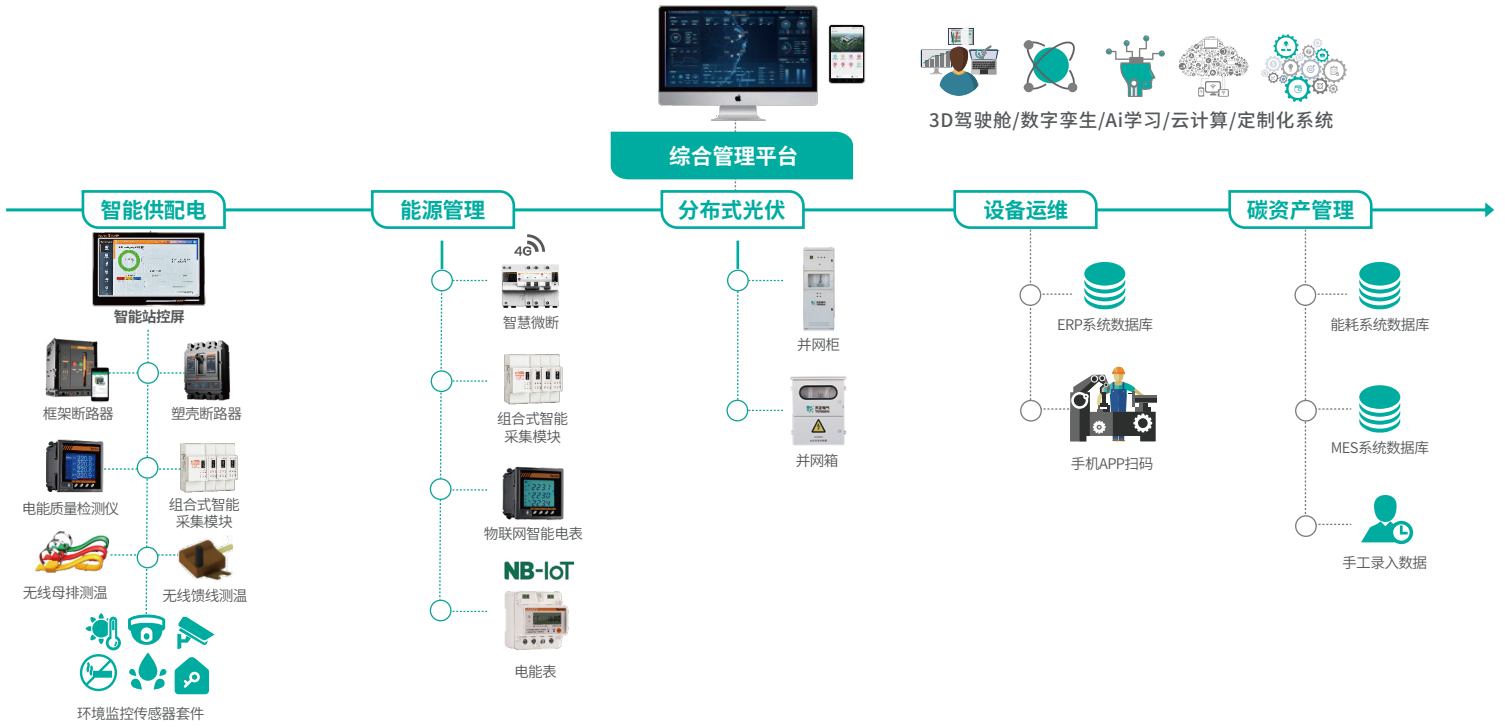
3D驾驶舱/数字孪生/Ai学习/云计算/定制化系统

综合管理平台

智能供配电

智能站控屏

框架断路器

塑壳断路器

电能质量检测仪

组合式智能采集模块

无线母排测温

无线馈线测温

环境监控传感器套件

能源管理

4G

智慧微断

组合式智能采集模块

物联网智能电表

NB-IoT

电能表

分布式光伏

并网柜

并网箱

设备运维

ERP系统数据库

手机APP扫码

碳资产管理

能耗系统数据库

MES系统数据库

手工录入数据